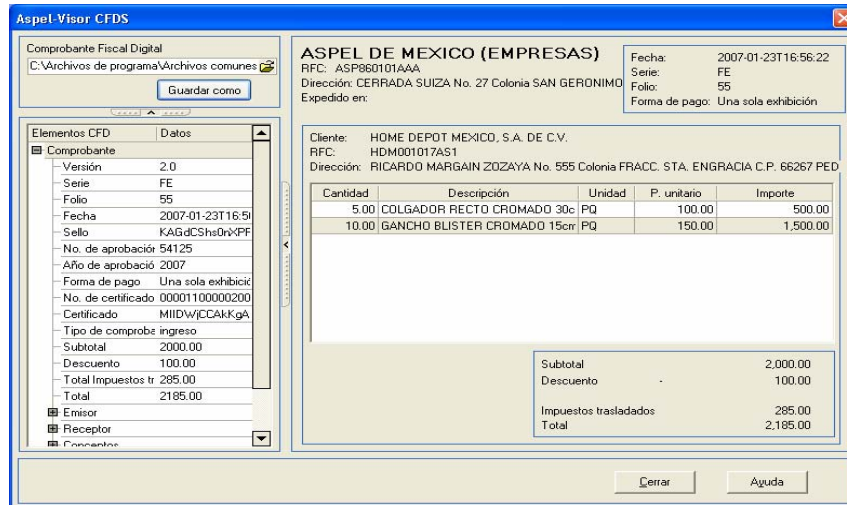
Aspel-Visor CFDS

Comprobante Fiscal Digital
C:\Archivos de programa\Archivos comunes
Guardar como

| Elementos CFD | Datos |
|---|---|
| Comprobante | |
| Versión | 2.0 |
| Serie | FE |
| Folio | 55 |
| Fecha | 2007-01-23T16:5 |
| Sello | KAGdCShs0nXPF |
| No. de aprobación | 54125 |
| Año de aprobació | 2007 |
| Forma de pago | Una sola exhibició |
| No. de certificado | 00001100000200 |
| Certificado | MIIDWjCCAkKgA |
| Tipo de comproba | ingreso |
| Subtotal | 2000.00 |
| Descuento | 100.00 |
| Total Impuestos tr | 285.00 |
| Total | 2185.00 |
| Emisor | |
| Receptor | |
| Conceptos | |

ASPEL DE MEXICO (EMPRESAS)
RFC: ASP860101AAA
Dirección: CERRADA SUIZA No. 27 Colonia SAN GERONIMO
Expedido en:

Fecha: 2007-01-23T16:56:22
Serie: FE
Folio: 55
Forma de pago: Una sola exhibición

Cliente: HOME DEPOT MEXICO, S.A. DE C.V.
RFC: HDM001017AS1
Dirección: RICARDO MARGAIN ZOZAYA No. 555 Colonia FRACC. STA. ENGRACIA C.P. 66267 PED

| Cantidad | Descripción | Unidad | P. unitario | Importe |
|---|---|---|---|---|
| 5.00 | COLGADOR RECTO CROMADO 30c | PQ | 100.00 | 500.00 |
| 10.00 | GANCHO BLISTER CROMADO 15cm | PQ | 150.00 | 1,500.00 |

Subtotal 2,000.00
Descuento - 100.00
Impuestos trasladados 285.00
Total 2,185.00

Cerrar
Ayuda